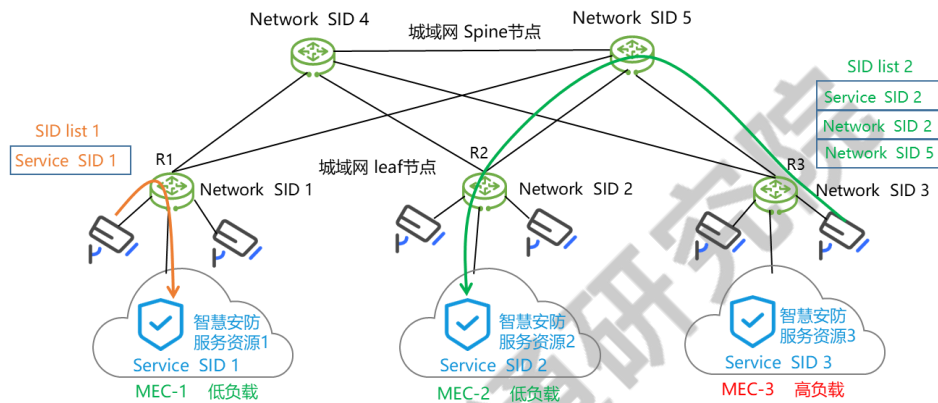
Network SID 4

城域网 Spine节点

Network SID 5

SID list 2

Service SID 2

Network SID 2

Network SID 5

SID list 1

Service SID 1

R1

Network SID 1

城域网 leaf节点

R2

Network SID 2

R3

Network SID 3

智慧安防
服务资源1

Service SID 1

MEC-1 低负载

智慧安防
服务资源2

Service SID 2

MEC-2 低负载

智慧安防
服务资源3

Service SID 3

MEC-3 高负载

研究院